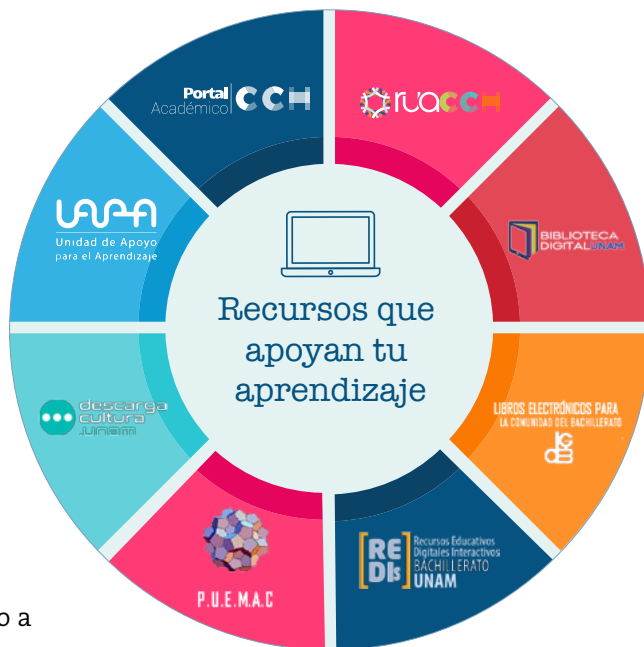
Portal Académico CCH

RUA CCH

BIBLIOTECA DIGITAL UNAM

LIBROS ELECTRÓNICOS PARA LA COMUNIDAD DEL BACHILLERATO

RE DIs Recursos Educativos Digitales Interactivos BACHILLERATO UNAM

P.U.E.M.A.C

descarga cultura UNAM

UAPA Unidad de Apoyo para el Aprendizaje

Recursos que apoyan tu aprendizaje

o a